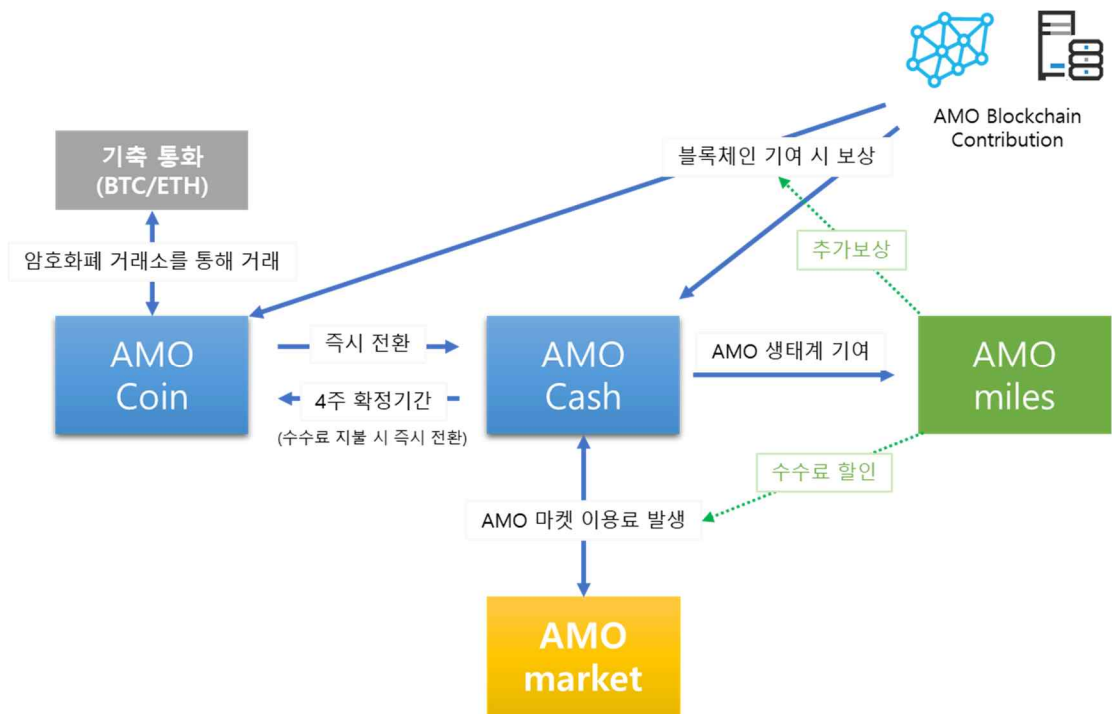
AMO Blockchain Contribution

기축 통화 (BTC/ETH)

블록체인 기여 시 보상

암호화폐 거래소를 통해 거래

추가보상

AMO Coin

즉시 전환

4주 확정기간

(수수료 지불 시 즉시 전환)

AMO Cash

AMO 생태계 기여

AMO miles

수수료 할인

AMO 마켓 이용료 발생

AMO market